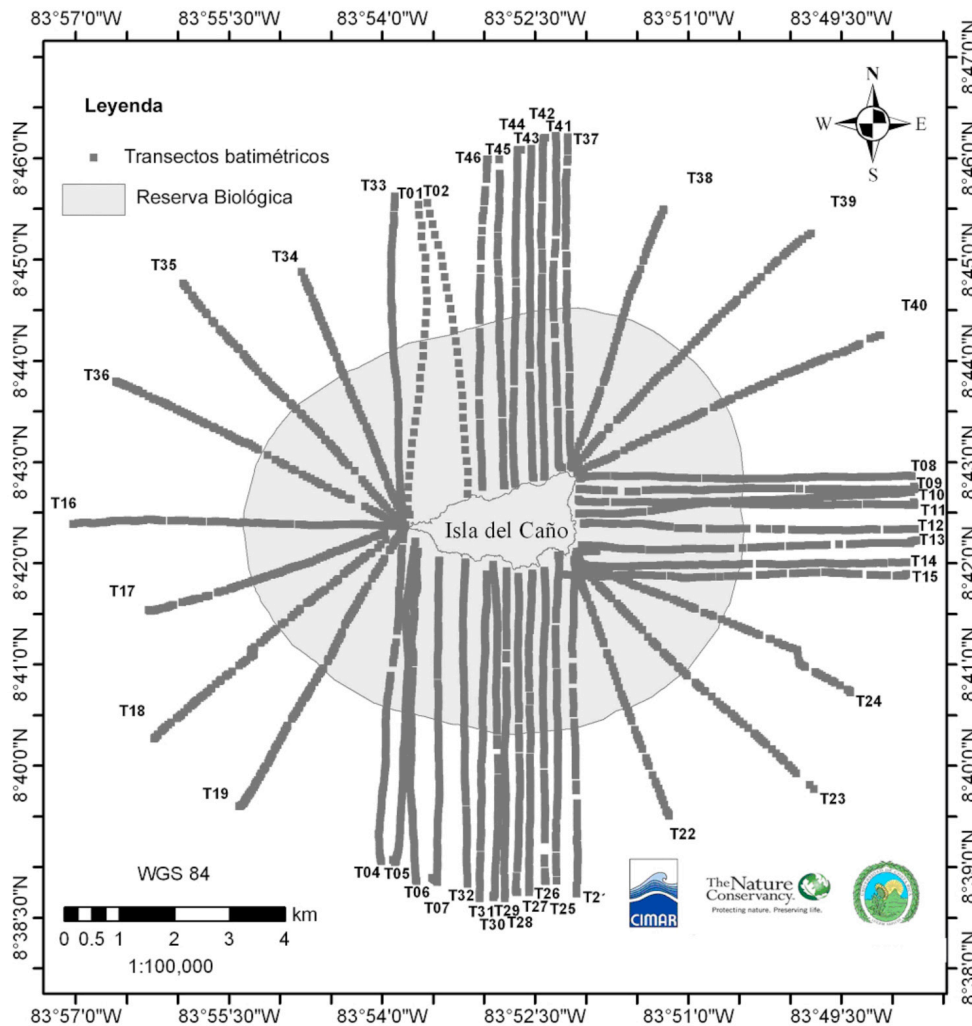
83°57'0"W 83°55'30"W 83°54'0"W 83°52'30"W 83°51'0"W 83°49'30"W

8°47'0"N
8°46'0"N
8°45'0"N
8°44'0"N
8°43'0"N
8°42'0"N
8°41'0"N
8°40'0"N
8°39'0"N
8°38'30"N
8°38'0"N

Leyenda

Transectos batimétricos

Reserva Biológica

N
W E
S

T44 T42 T41 T37 T43 T45 T46 T33 T01 T02 T38 T39 T35 T34 T40 T36 T16 T08 T09 T10 T11 T12 T13 T14 T15 T17 T24 T18 T23 T19 T22 T04 T05 T06 T07 T32 T31 T29 T30 T28 T27 T26 T25 T2´

Isla del Caño

WGS 84

km
0 0.5 1 2 3 4
1:100,000

CIMAR

The Nature Conservancy
Protecting nature. Preserving life.

83°57'0"W 83°55'30"W 83°54'0"W 83°52'30"W 83°51'0"W 83°49'30"W